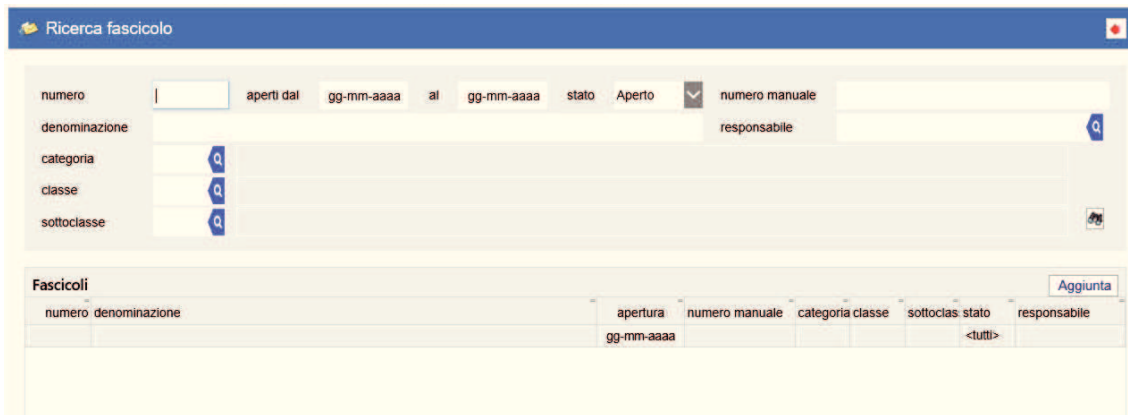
Ricerca fascicolo

numero | aperti dal gg-mm-aaaa al gg-mm-aaaa stato Aperto numero manuale

denominazione responsabile

categoria

classe

sottoclasse

Fascicoli Aggiunta

| numero | denominazione | apertura | numero manuale | categoria | classe | sottoclas | stato | responsabile |
|---|---|---|---|---|---|---|---|---|
| | | gg-mm-aaaa | | | | | <tutti> | |